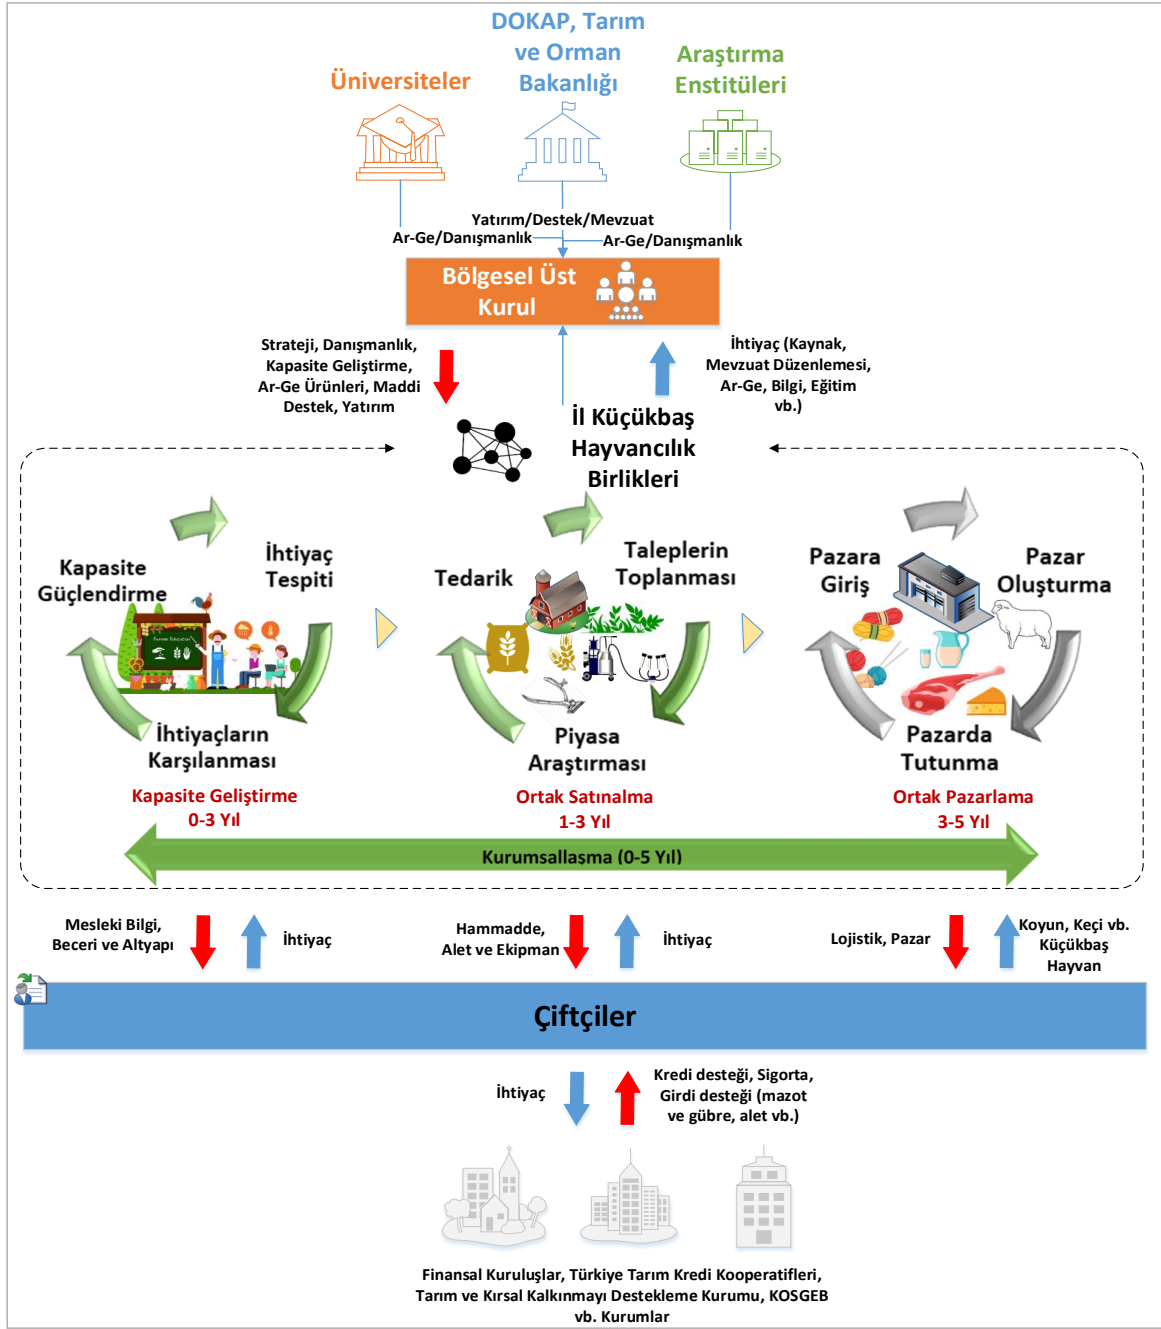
Üniversiteler

DOKAP, Tarım ve Orman Bakanlığı

Araştırma Enstitüleri

Yatırım/Destek/Mevzuat

Ar-Ge/Danışmanlık

Ar-Ge/Danışmanlık

Bölgesel Üst Kurul

Strateji, Danışmanlık, Kapasite Geliştirme, Ar-Ge Ürünleri, Maddi Destek, Yatırım

İhtiyaç (Kaynak, Mevzuat Düzenlemesi, Ar-Ge, Bilgi, Eğitim vb.)

İl Küçükbaş Hayvancılık Birlikleri

Kapasite Güçlendirme

İhtiyaç Tespiti

İhtiyaçların Karşılanması

Kapasite Geliştirme
0-3 Yıl

Tedarik

Taleplerin Toplanması

Piyasa Araştırması

Ortak Satınalma
1-3 Yıl

Pazara Giriş

Pazar Oluşturma

Pazarda Tutunma

Ortak Pazarlama
3-5 Yıl

Kurumsallaşma (0-5 Yıl)

Mesleki Bilgi, Beceri ve Altyapı

İhtiyaç

Hammadde, Alet ve Ekipman

İhtiyaç

Lojistik, Pazar

Koyun, Keçi vb. Küçükbaş Hayvan

Çiftçiler

İhtiyaç

Kredi desteği, Sigorta, Girdi desteği (mazot ve gübre, alet vb.)

Finansal Kuruluşlar, Türkiye Tarım Kredi Kooperatifleri, Tarım ve Kırsal Kalkınmayı Destekleme Kurumu, KOSGEB vb. Kurumlar